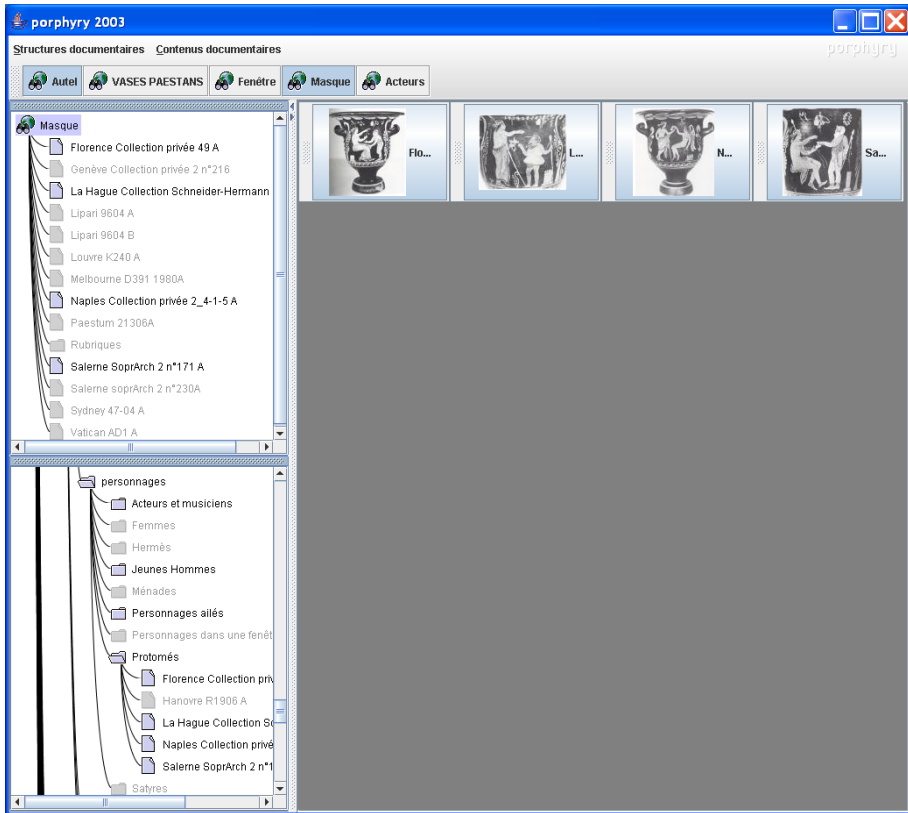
porphyry 2003

Structures documentaires Contenus documentaires

porphyry

Autel VASES PAESTANS Fenêtre Masque Acteurs

Masque
Florence Collection privée 49 A
Genève Collection privée 2 n°216
La Hague Collection Schneider-Hermann
Lipari 9604 A
Lipari 9604 B
Louvre K240 A
Melbourne D391 1980A
Naples Collection privée 2_4-1-5 A
Paestum 21306A
Rubriques
Salerne SoprArch 2 n°171 A
Salerne soprArch 2 n°230A
Sydney 47-04 A
Vatican AD1 A

personnages
Acteurs et musiciens
Femmes
Hermès
Jeunes Hommes
Ménades
Personnages ailés
Personnages dans une fenêt
Protomés
Florence Collection priv
Hanovre R1906 A
La Hague Collection Sc
Naples Collection privé
Salerne SoprArch 2 n°1
Satyres

Flo...
L...
N...
Sa...